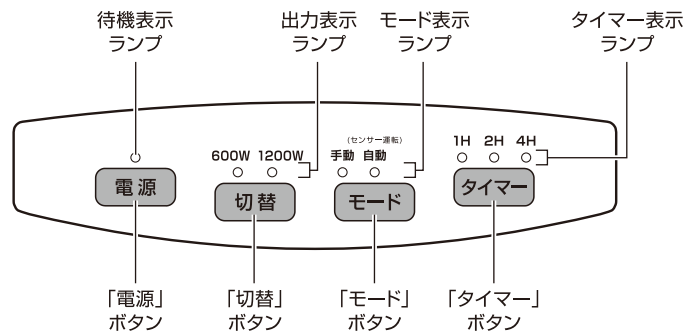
待機表示
ランプ

出力表示
ランプ

モード表示
ランプ

タイマー表示
ランプ

600W 1200W

(センサー運転)
手動 自動

1H 2H 4H

電源

切替

モード

タイマー

「電源」
ボタン

「切替」
ボタン

「モード」
ボタン

「タイマー」
ボタン